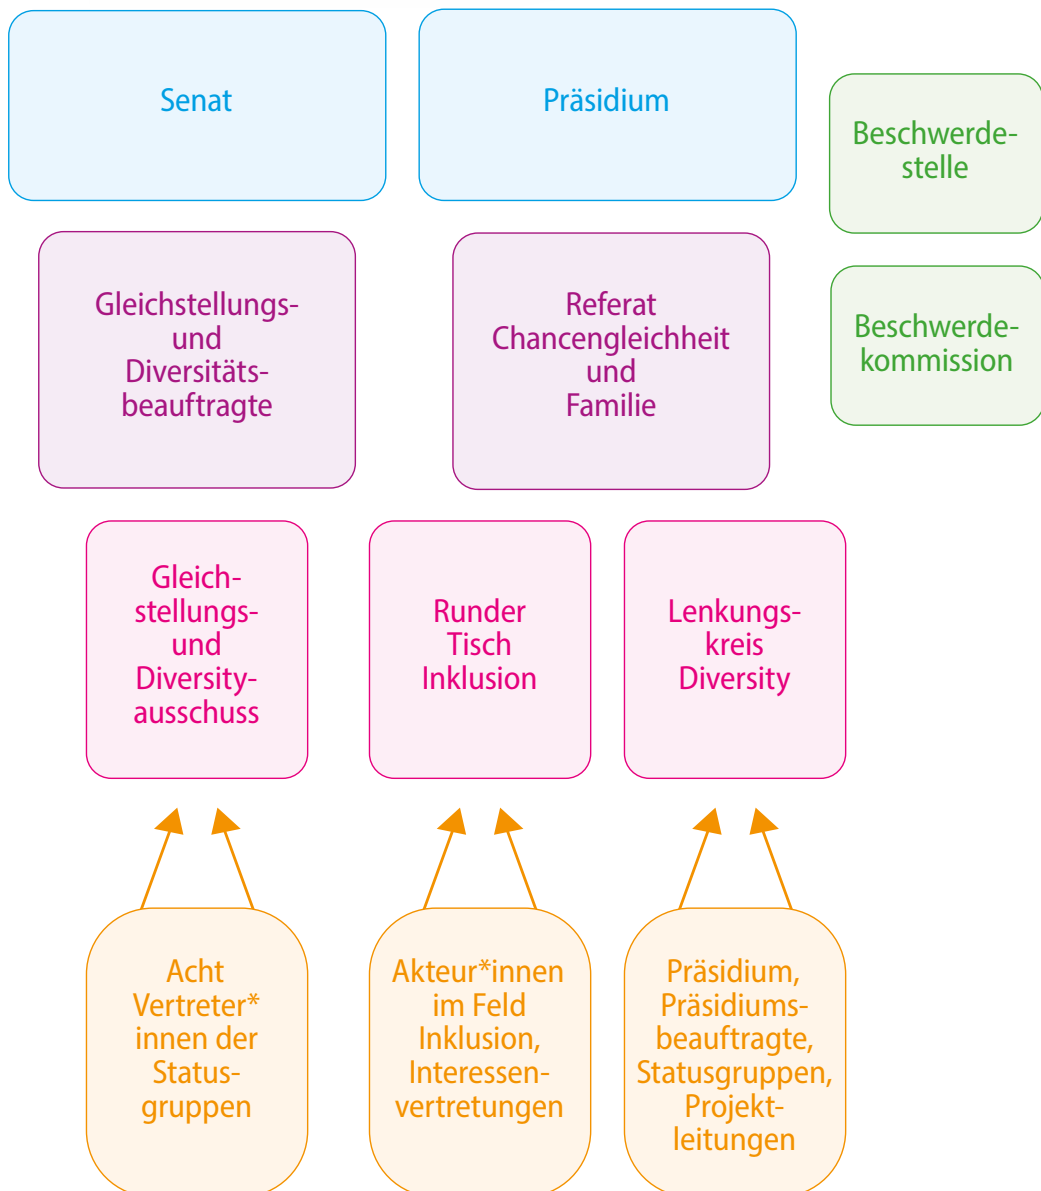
Senat

Präsidium

Beschwerdestelle

Gleichstellungs- und Diversitätsbeauftragte

Referat Chancengleichheit und Familie

Beschwerdekommission

Gleichstellungs- und Diversityausschuss

Runder Tisch Inklusion

Lenkungskreis Diversity

Acht Vertreter*innen der Statusgruppen

Akteur*innen im Feld Inklusion, Interessenvertretungen

Präsidium, Präsidiumsbeauftragte, Statusgruppen, Projektleitungen